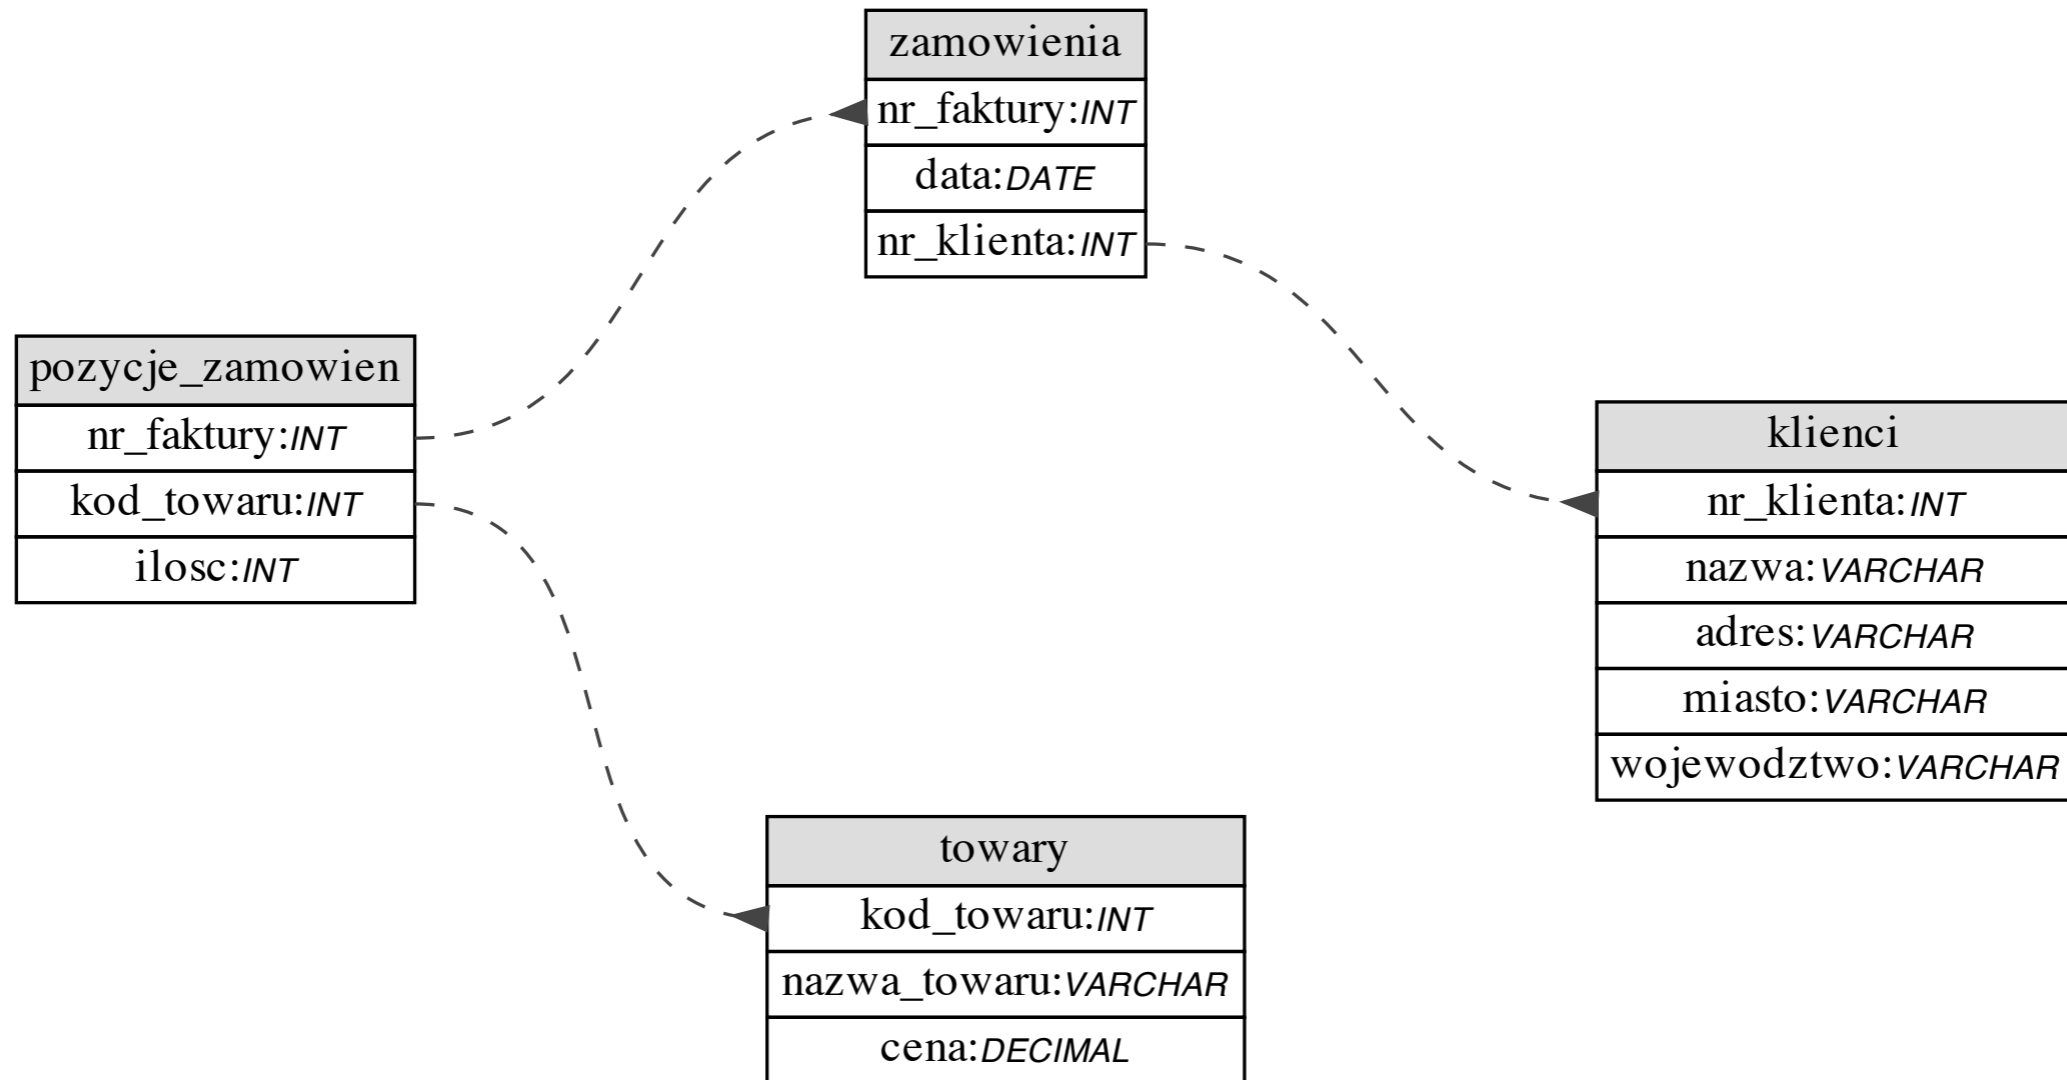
zamowienia

nr_faktury:INT

data:DATE

nr_klienta:INT

pozycje_zamowien

nr_faktury:INT

kod_towaru:INT

ilosc:INT

klienci

nr_klienta:INT

nazwa:VARCHAR

adres:VARCHAR

miasto:VARCHAR

wojewodztwo:VARCHAR

towary

kod_towaru:INT

nazwa_towaru:VARCHAR

cena:DECIMAL